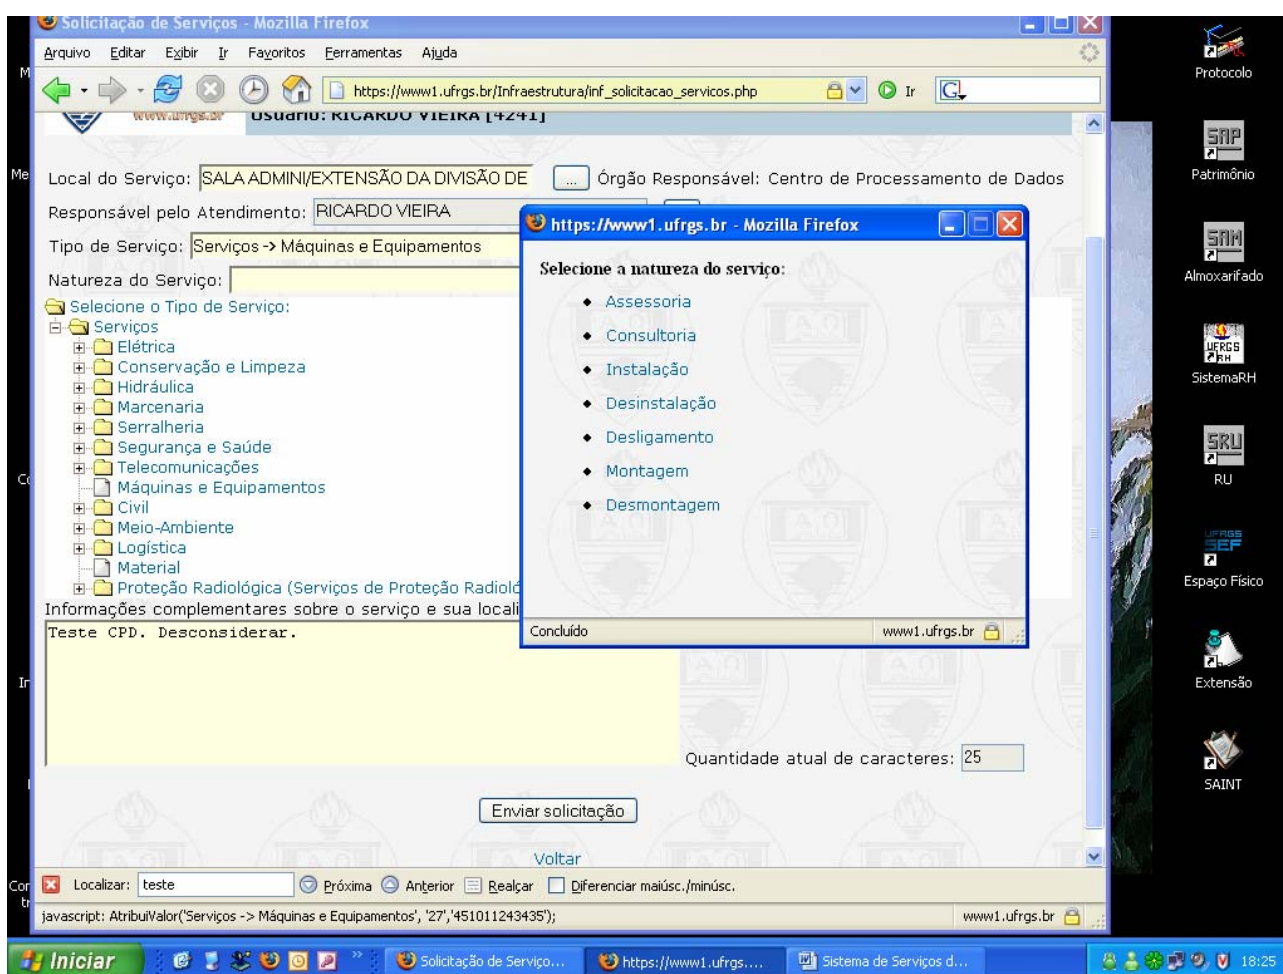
Solicitação de Serviços - Mozilla Firefox

Arquivo Editar Exibir Ir Favoritos Ferramentas Ajuda

https://www1.ufrgs.br/Infraestrutura/inf_solicitacao_servicos.php

Ir

www.ufrgs.br Usuário: RICARDO VIEIRA [4241]

Local do Serviço: SALA ADMINI/EXTENSÃO DA DIVISÃO DE ... Órgão Responsável: Centro de Processamento de Dados

Responsável pelo Atendimento: RICARDO VIEIRA

Tipo de Serviço: Serviços -> Máquinas e Equipamentos

Natureza do Serviço:

Selecione o Tipo de Serviço:
Serviços
Elétrica
Conservação e Limpeza
Hidráulica
Marcenaria
Serralheria
Segurança e Saúde
Telecomunicações
Máquinas e Equipamentos
Civil
Meio-Ambiente
Logística
Material
Proteção Radiológica (Serviços de Proteção Radioló

Informações complementares sobre o serviço e sua locali

Teste CPD. Desconsiderar.

Quantidade atual de caracteres: 25

Enviar solicitação

Voltar

https://www1.ufrgs.br - Mozilla Firefox

Selecione a natureza do serviço:

- Assessoria
- Consultoria
- Instalação
- Desinstalação
- Desligamento
- Montagem
- Desmontagem

Concluído www1.ufrgs.br

Localizar: teste Próxima Anterior Realçar Diferenciar maiúsc./minúsc.

javascript: AtribuiValor('Serviços -> Máquinas e Equipamentos', '27','451011243435'); www1.ufrgs.br

Protocolo
Patrimônio
Almoxarifado
SistemaRH
RU
Espaço Físico
Extensão
SAINT

Iniciar Solicitação de Serviço... https://www1.ufrgs.... Sistema de Serviços d... 18:25